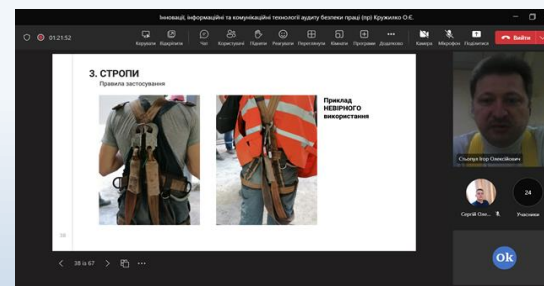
Інновації, інформаційні та комунікаційні технології аудиту безпеки праці (пр) Кружилко О.Є.

01:21:52

Керування Відкріпити Чат Користувачі Підняти Реакції Переглянути Кімнати Програми Додатково Камера Мікрофон Поділитися Вийти

3. СТРОПИ

Правила застосування

Приклад НЕВІРНОГО використання

38 із 67

Стьопа Ігор Олексійович

Сергій Олі...

24

Учасники

Ok